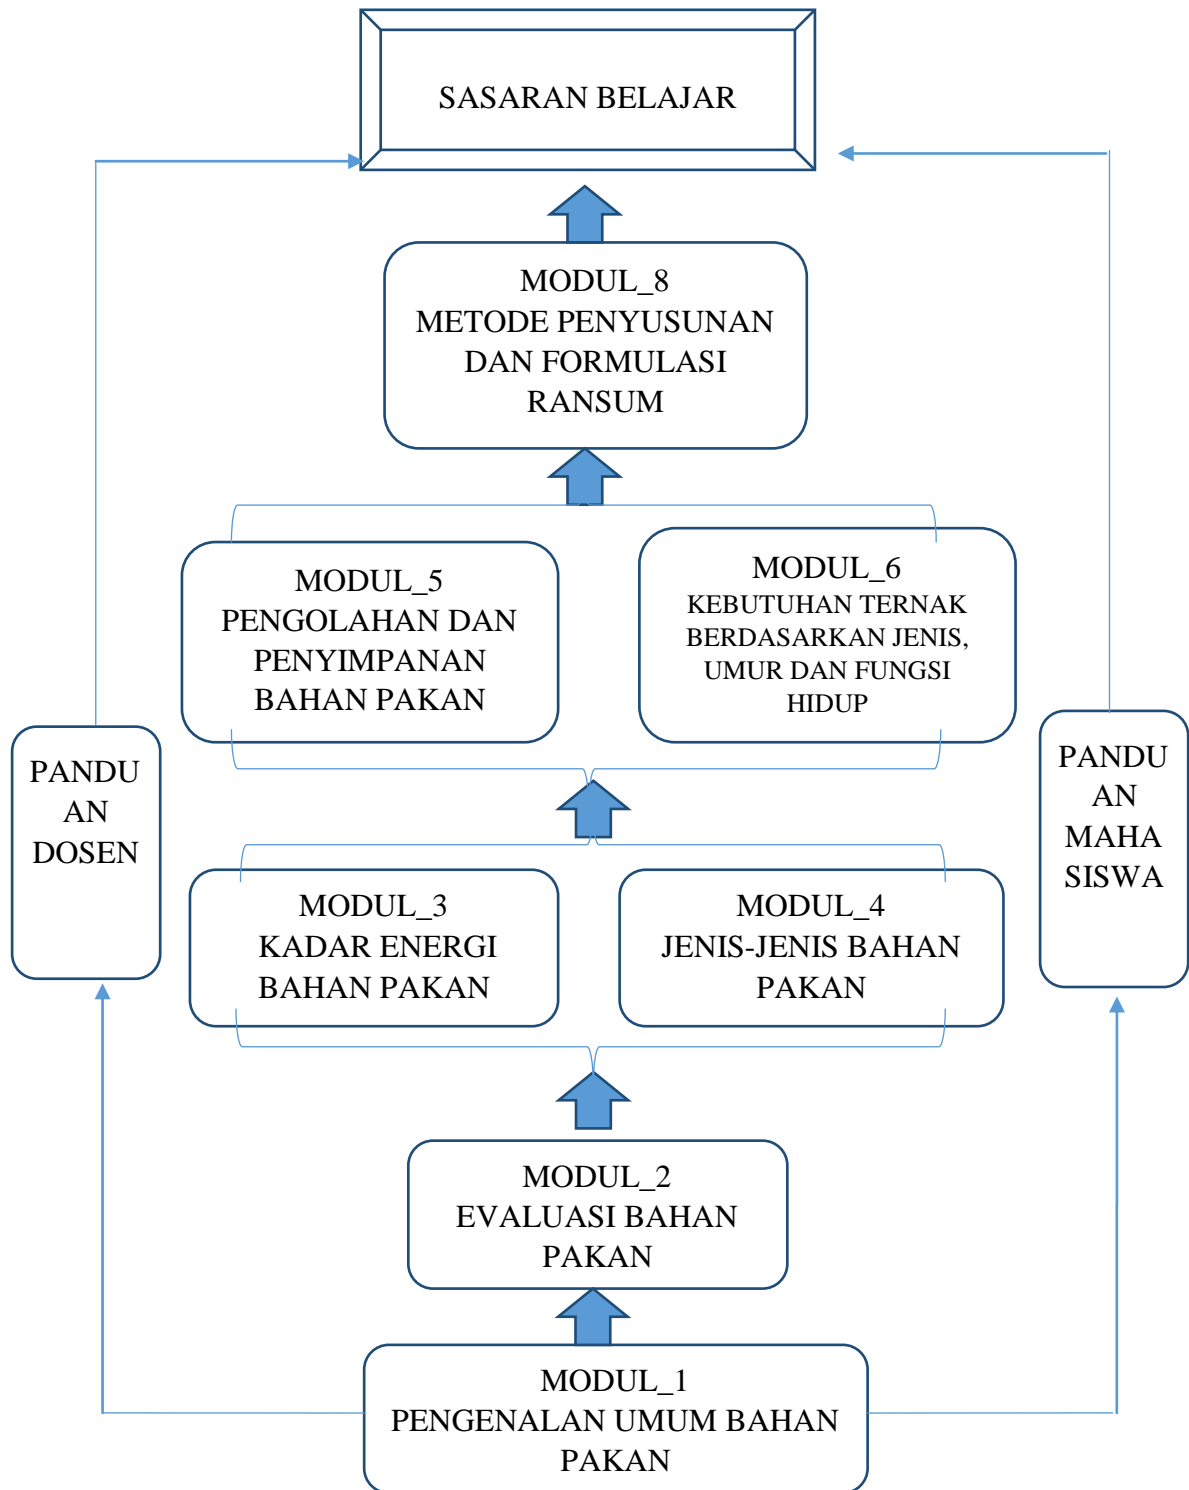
SASARAN BELAJAR

MODUL_8
METODE PENYUSUNAN DAN FORMULASI RANSUM

MODUL_5
PENGOLAHAN DAN PENYIMPANAN BAHAN PAKAN

MODUL_6
KEBUTUHAN TERNAK BERDASARKAN JENIS, UMUR DAN FUNGSI HIDUP

PANDU AN DOSEN

PANDU AN MAHA SISWA

MODUL_3
KADAR ENERGI BAHAN PAKAN

MODUL_4
JENIS-JENIS BAHAN PAKAN

MODUL_2
EVALUASI BAHAN PAKAN

MODUL_1
PENGENALAN UMUM BAHAN PAKAN